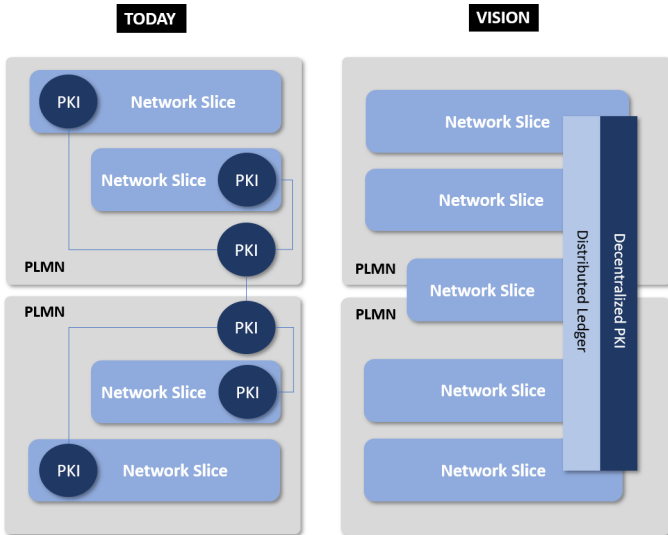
TODAY

PKI Network Slice

Network Slice PKI

PKI

PLMN

PLMN

PKI

Network Slice PKI

PKI Network Slice

VISION

Network Slice

Network Slice

PLMN

Network Slice

PLMN

Network Slice

Network Slice

Distributed Ledger

Decentralized PKI